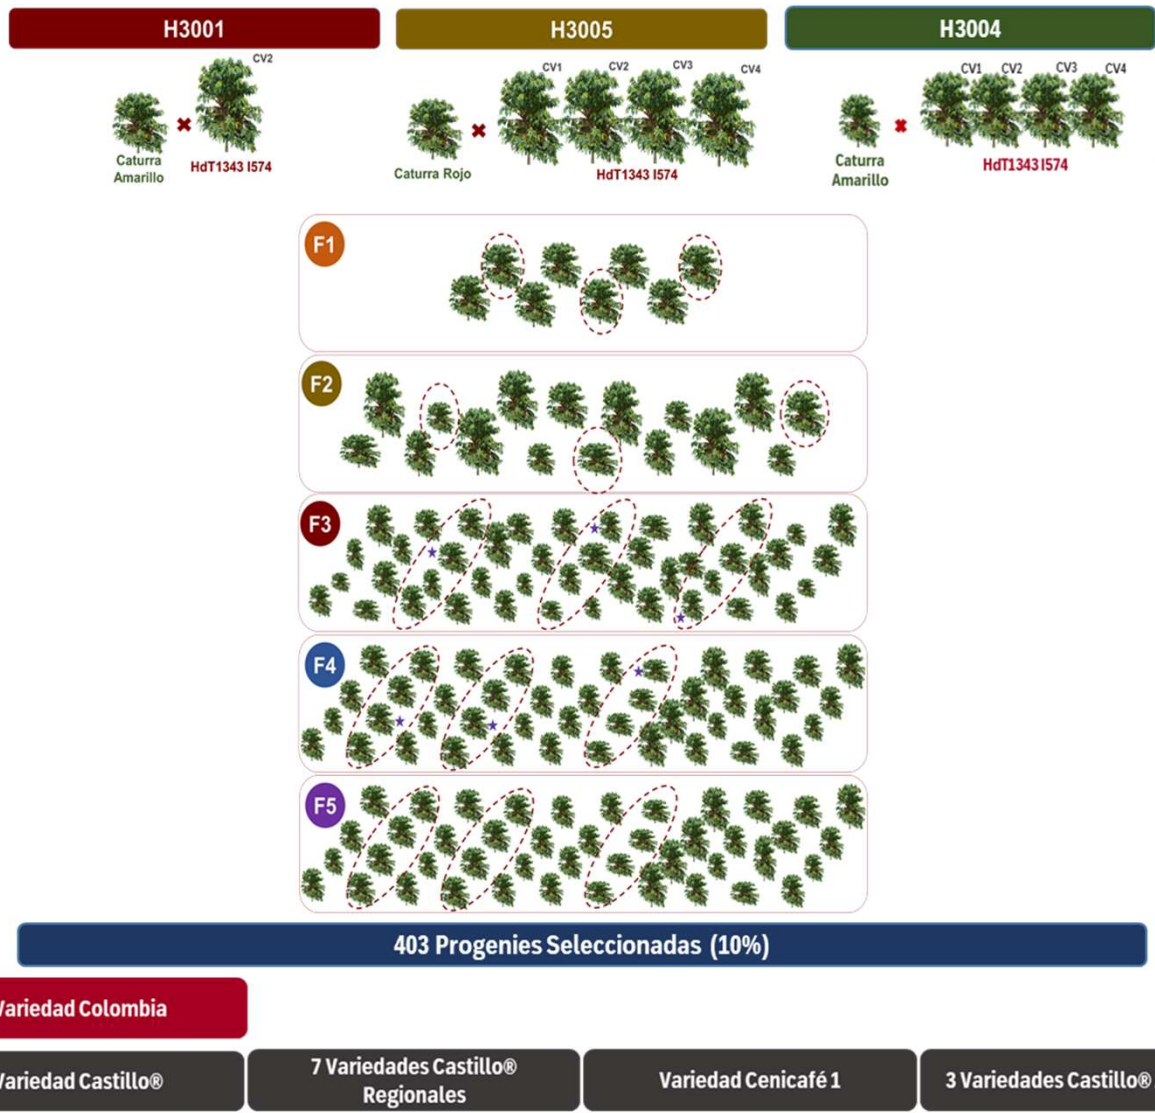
H3001

CV2

Caturra Amarillo

HdT1343 I574

H3005

CV1 CV2 CV3 CV4

Caturra Rojo

HdT1343 I574

H3004

CV1 CV2 CV3 CV4

Caturra Amarillo

HdT1343 I574

F1

F2

F3

F4

F5

403 Progenies Seleccionadas (10%)

Variedad Colombia

Variedad Castillo®

7 Variedades Castillo® Regionales

Variedad Cenicafé 1

3 Variedades Castillo®